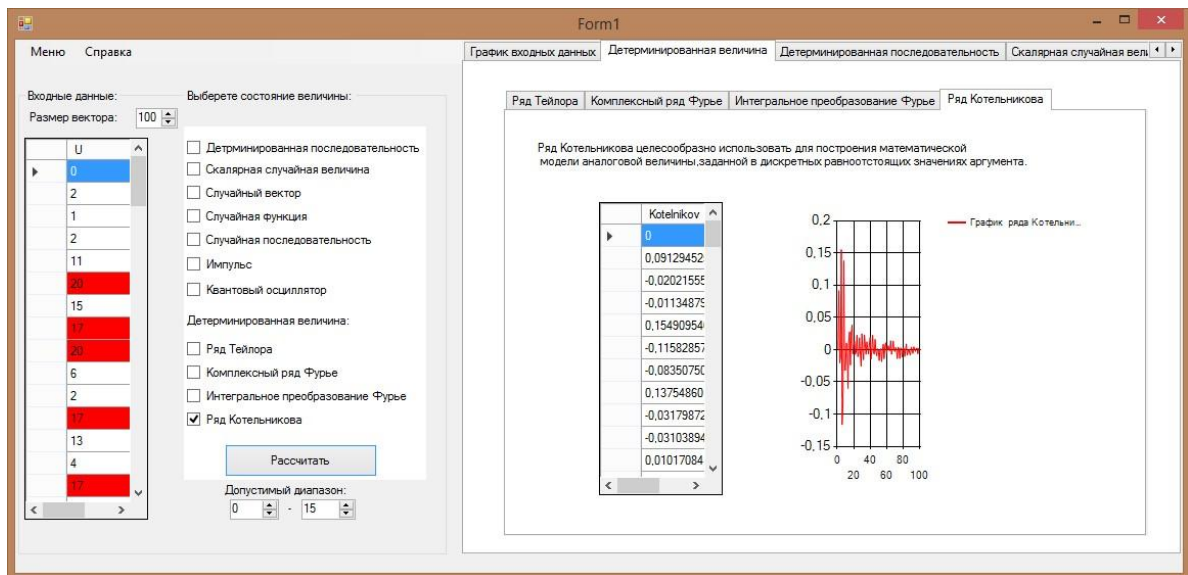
Form1

Меню Справка

График входных данных | Детерминированная величина | Детерминированная последовательность | Скалярная случайная вели

Входные данные:
Размер вектора: 100

| | U |
|---|---|
| ▸ | 0 |
| | 2 |
| | 1 |
| | 2 |
| | 11 |
| | 20 |
| | 15 |
| | 17 |
| | 20 |
| | 6 |
| | 2 |
| | 17 |
| | 13 |
| | 4 |
| | 17 |

Выберете состояние величины:

Детрминированная последовательность
Скалярная случайная величина
Случайный вектор
Случайная функция
Случайная последовательность
Импульс
Квантовый осциллятор

Детерминированная величина:

Ряд Тейлора
Комплексный ряд Фурье
Интегральное преобразование Фурье
Ряд Котельникова

Рассчитать

Допустимый диапазон:
0 - 15

Ряд Тейлора | Комплексный ряд Фурье | Интегральное преобразование Фурье | Ряд Котельникова

Ряд Котельникова целесообразно использовать для построения математической модели аналоговой величины,заданной в дискретных равноотстоящих значениях аргумента.

| | Kotelnikov |
|---|---|
| ▸ | 0 |
| | 0,09129452 |
| | -0,02021555 |
| | -0,01134875 |
| | 0,15490954 |
| | -0,11582857 |
| | -0,08350750 |
| | 0,13754860 |
| | -0,03179872 |
| | -0,03103894 |
| | 0,01017084 |

0,2
0,15
0,1
0,05
0
-0,05
-0,1
-0,15
0 20 40 60 80 100

График ряда Котельни...